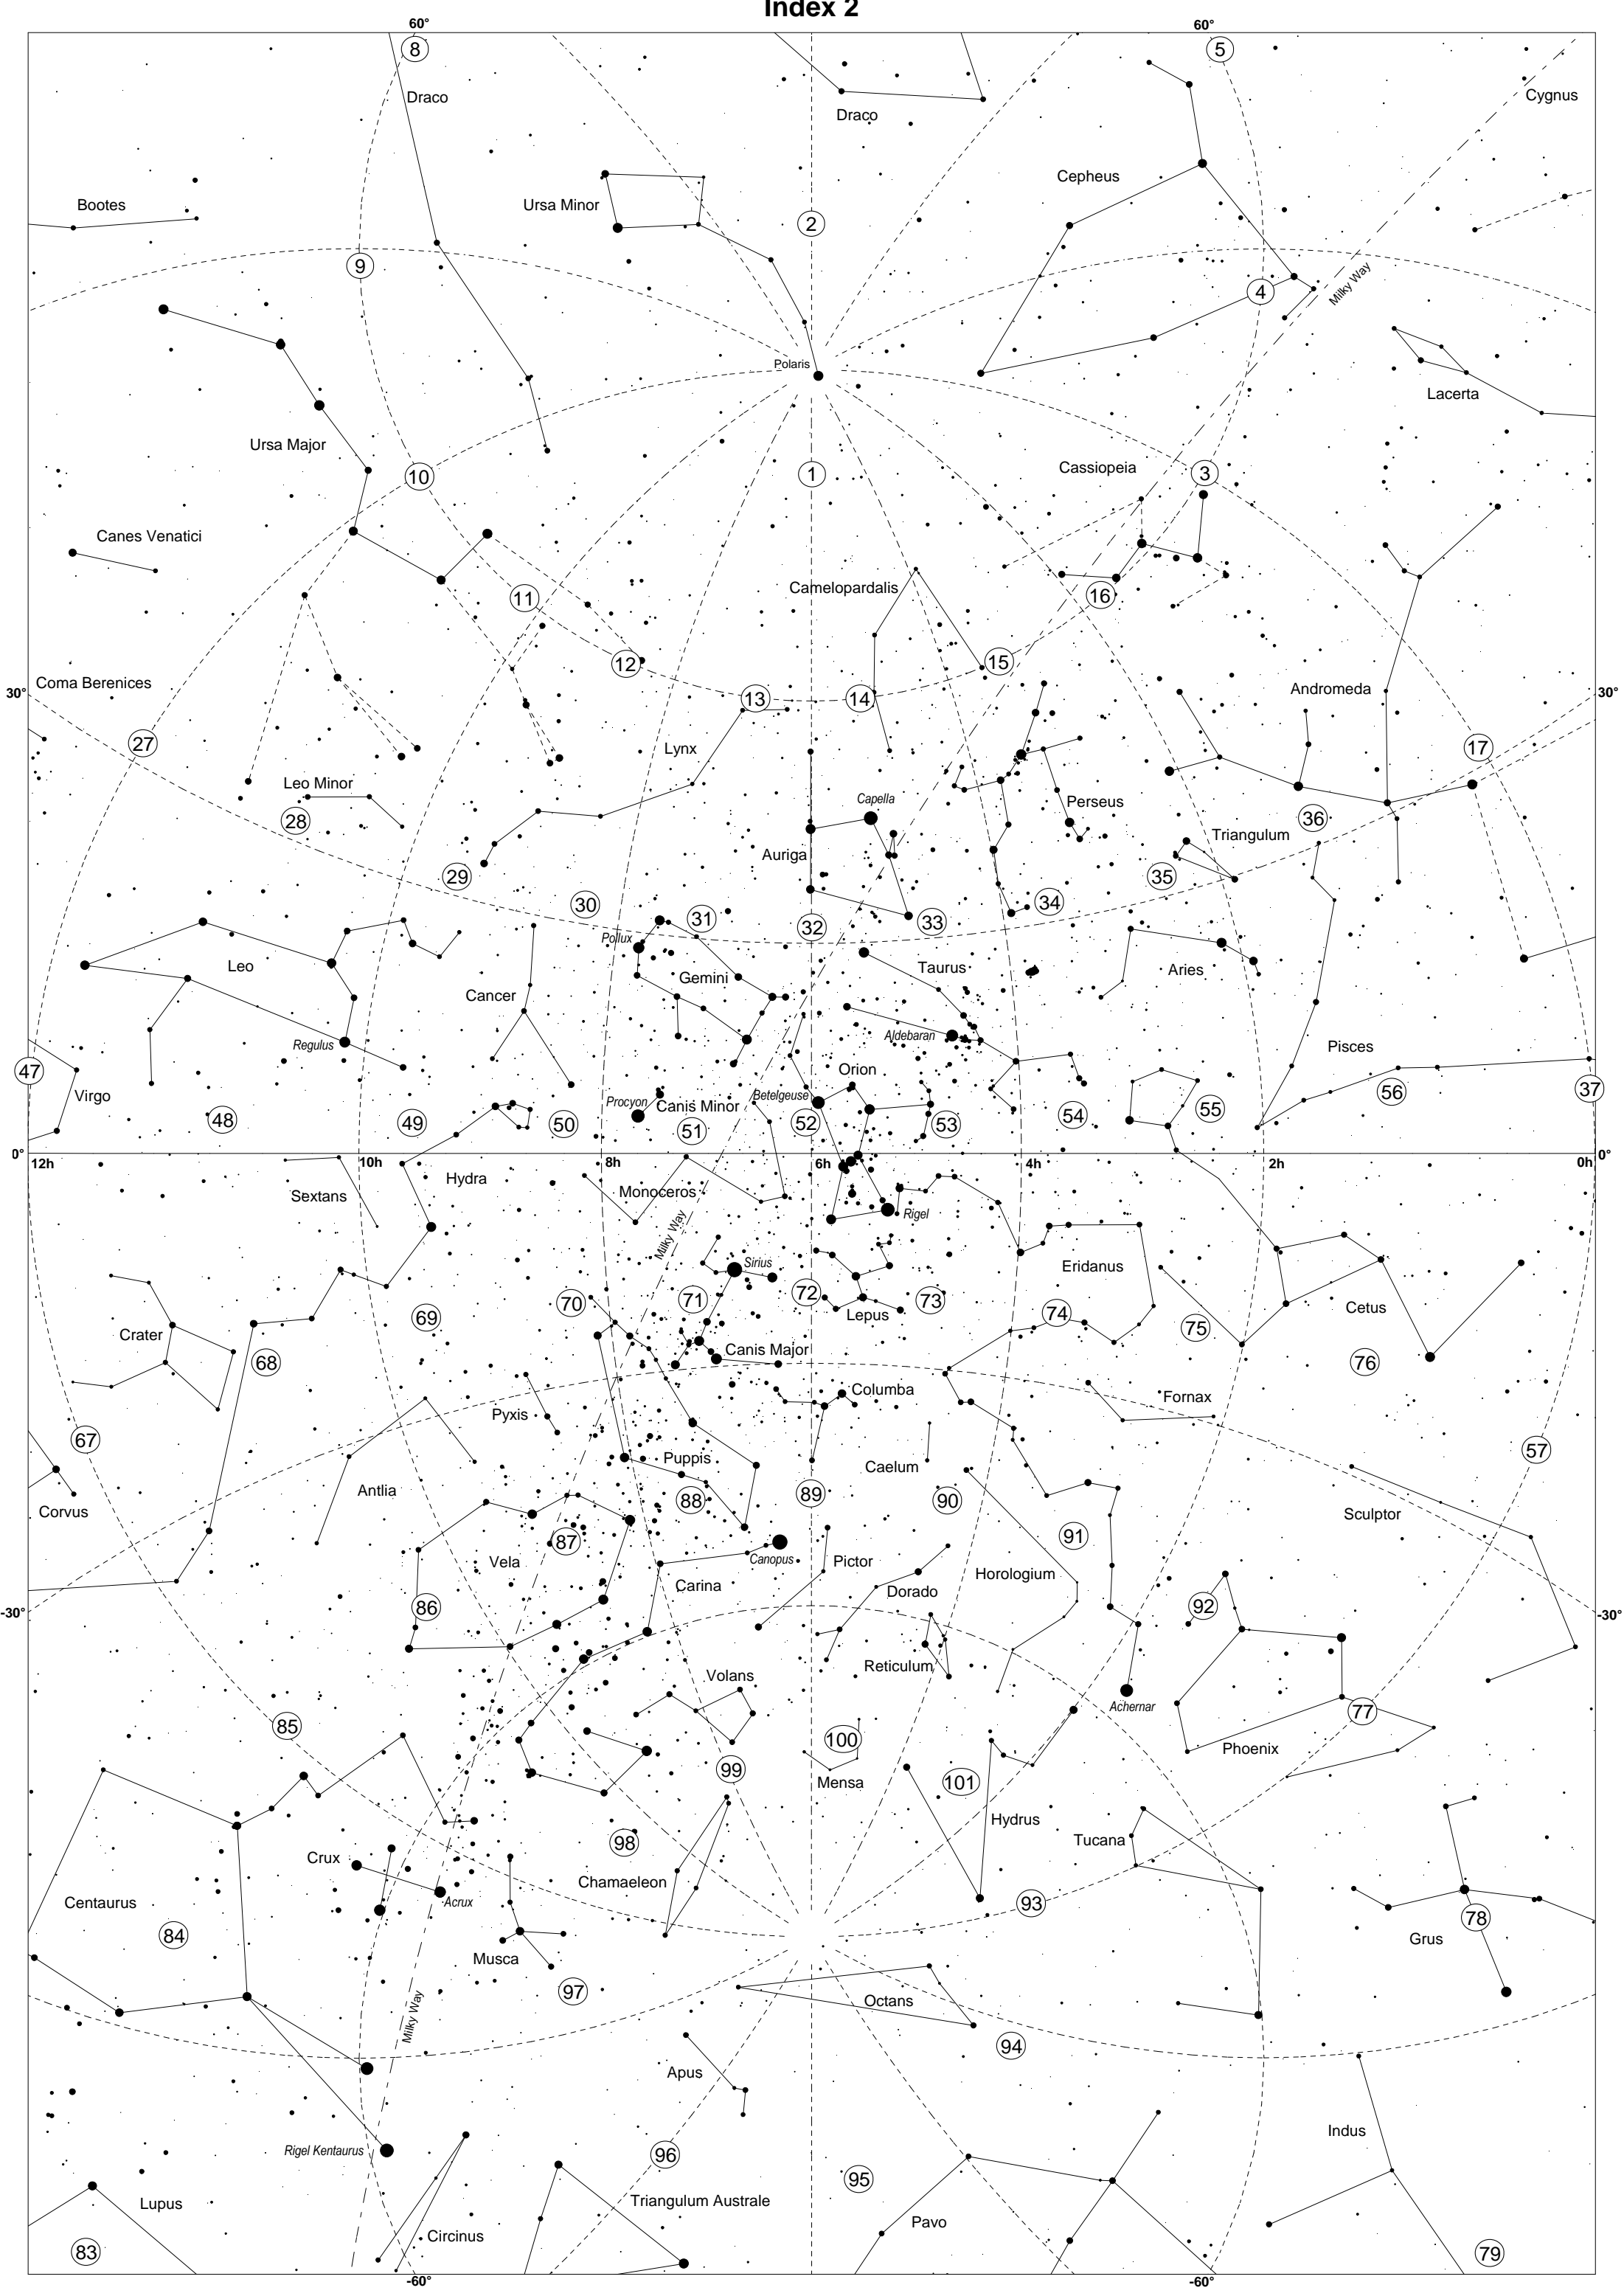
Index 2

60° 60°
8 5
Draco Draco Cygnus
Cepheus
Bootes Ursa Minor 2
9 4
Milky Way
Polaris
Lacerta
Ursa Major 1
10 3 Cassiopeia
Canes Venatici
Camelopardalis 16
11
12 15
Coma Berenices 13 14 Andromeda
30° 30°
27 Lynx 17
Leo Minor Capella Perseus
28 36
Auriga Triangulum
29 35
30 34
31 32 33
Pollux
Leo Gemini Taurus Aries
Cancer
Aldebaran Pisces
Regulus Orion
47 Procyon Canis Minor Betelgeuse 37
Virgo 48 49 50 51 52 53 54 55 56
0° 12h 10h 8h 6h 4h 2h 0h 0°
Hydra Monoceros Rigel
Sextans
Milky Way Eridanus
Sirius
69 70 71 72 73 74 Cetus
Crater 68 Lepus 75 76
Canis Major
Columba Fornax
Pyxis
67 57
Puppis Caelum
Antlia
Corvus 88 89 90 91 Sculptor
Vela 87
Canopus Pictor
Carina Dorado Horologium
86 92
-30° -30°
Reticulum
Volans Achernar
85 100 77
99 Phoenix
Mensa 101
Hydrus Tucana
98
Crux
Chamaeleon 93 78
Acrux
Centaurus 84 Grus
Musca
97
Octans
Milky Way
94
Apus
Indus
Rigel Kentaurus
96 95
Lupus Triangulum Australe
Pavo
Circinus
83 79
-60° -60°